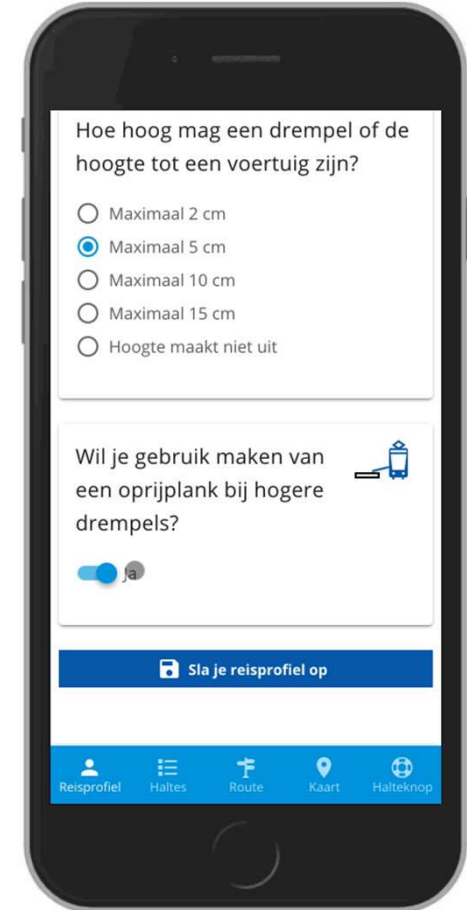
Hoe hoog mag een drempel of de hoogte tot een voertuig zijn?

Maximaal 2 cm
Maximaal 5 cm
Maximaal 10 cm
Maximaal 15 cm
Hoogte maakt niet uit

Wil je gebruik maken van een oprijplank bij hogere drempels?

Ja

Sla je reisprofiel op

Reisprofiel
Haltes
Route
Kaart
Halteknop